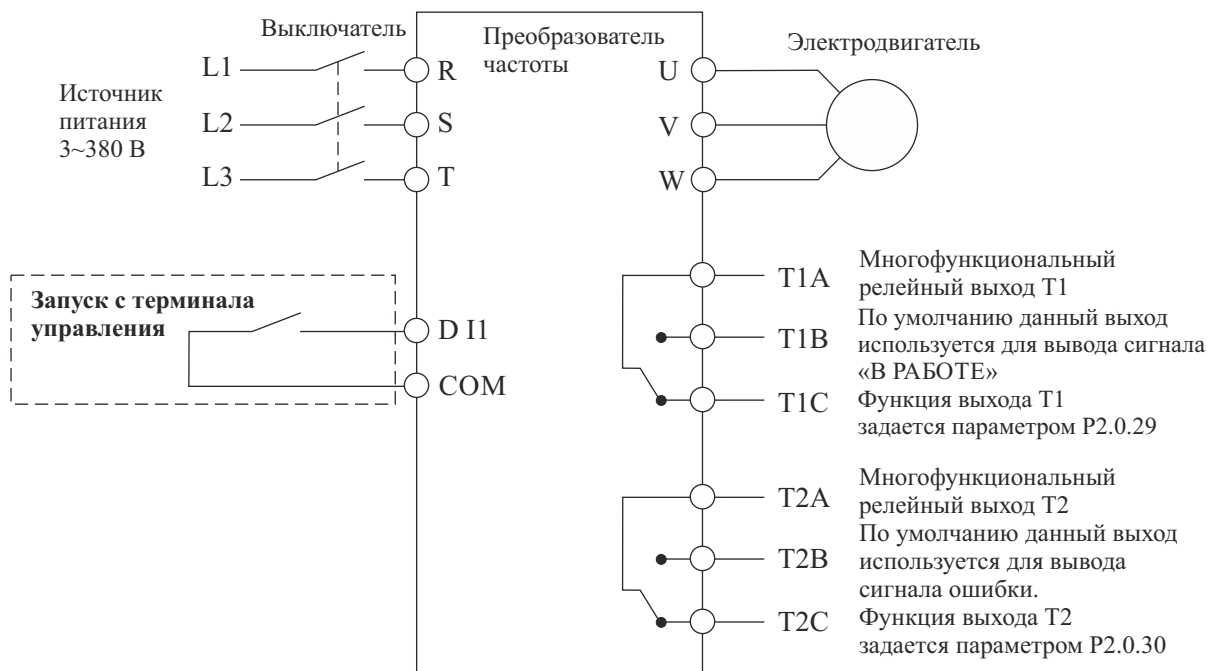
Выключатель

Преобразователь частоты

Электродвигатель

Источник питания 3~380 В

L1
L2
L3

R
S
T

U
V
W

Запуск с терминала управления

D I1
COM

T1A
T1B
T1C

Многофункциональный релейный выход T1
По умолчанию данный выход используется для вывода сигнала «В РАБОТЕ»
Функция выхода T1 задается параметром P2.0.29

T2A
T2B
T2C

Многофункциональный релейный выход T2
По умолчанию данный выход используется для вывода сигнала ошибки.
Функция выхода T2 задается параметром P2.0.30